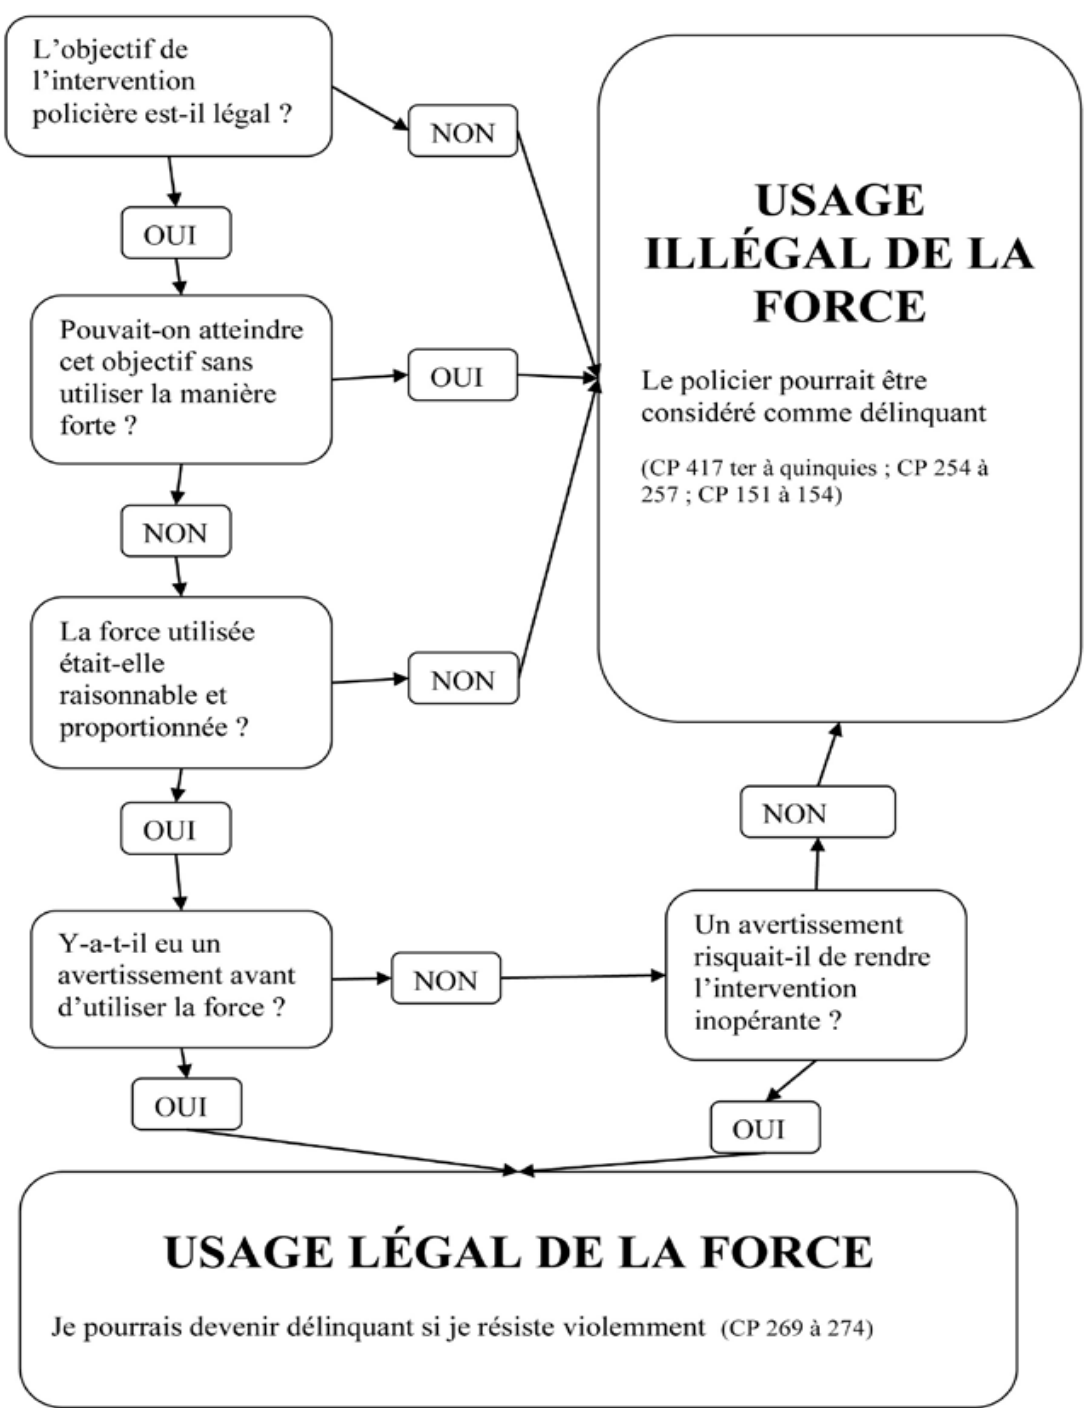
L'objectif de l'intervention policière est-il légal ?

NON

OUI

Pouvait-on atteindre cet objectif sans utiliser la manière forte ?

OUI

NON

La force utilisée était-elle raisonnable et proportionnée ?

NON

OUI

Y-a-t-il eu un avertissement avant d'utiliser la force ?

NON

OUI

USAGE ILLÉGAL DE LA FORCE

Le policier pourrait être considéré comme délinquant

(CP 417 ter à quinquies ; CP 254 à 257 ; CP 151 à 154)

NON

Un avertissement risquait-il de rendre l'intervention inopérante ?

OUI

USAGE LÉGAL DE LA FORCE

Je pourrais devenir délinquant si je résiste violemment (CP 269 à 274)